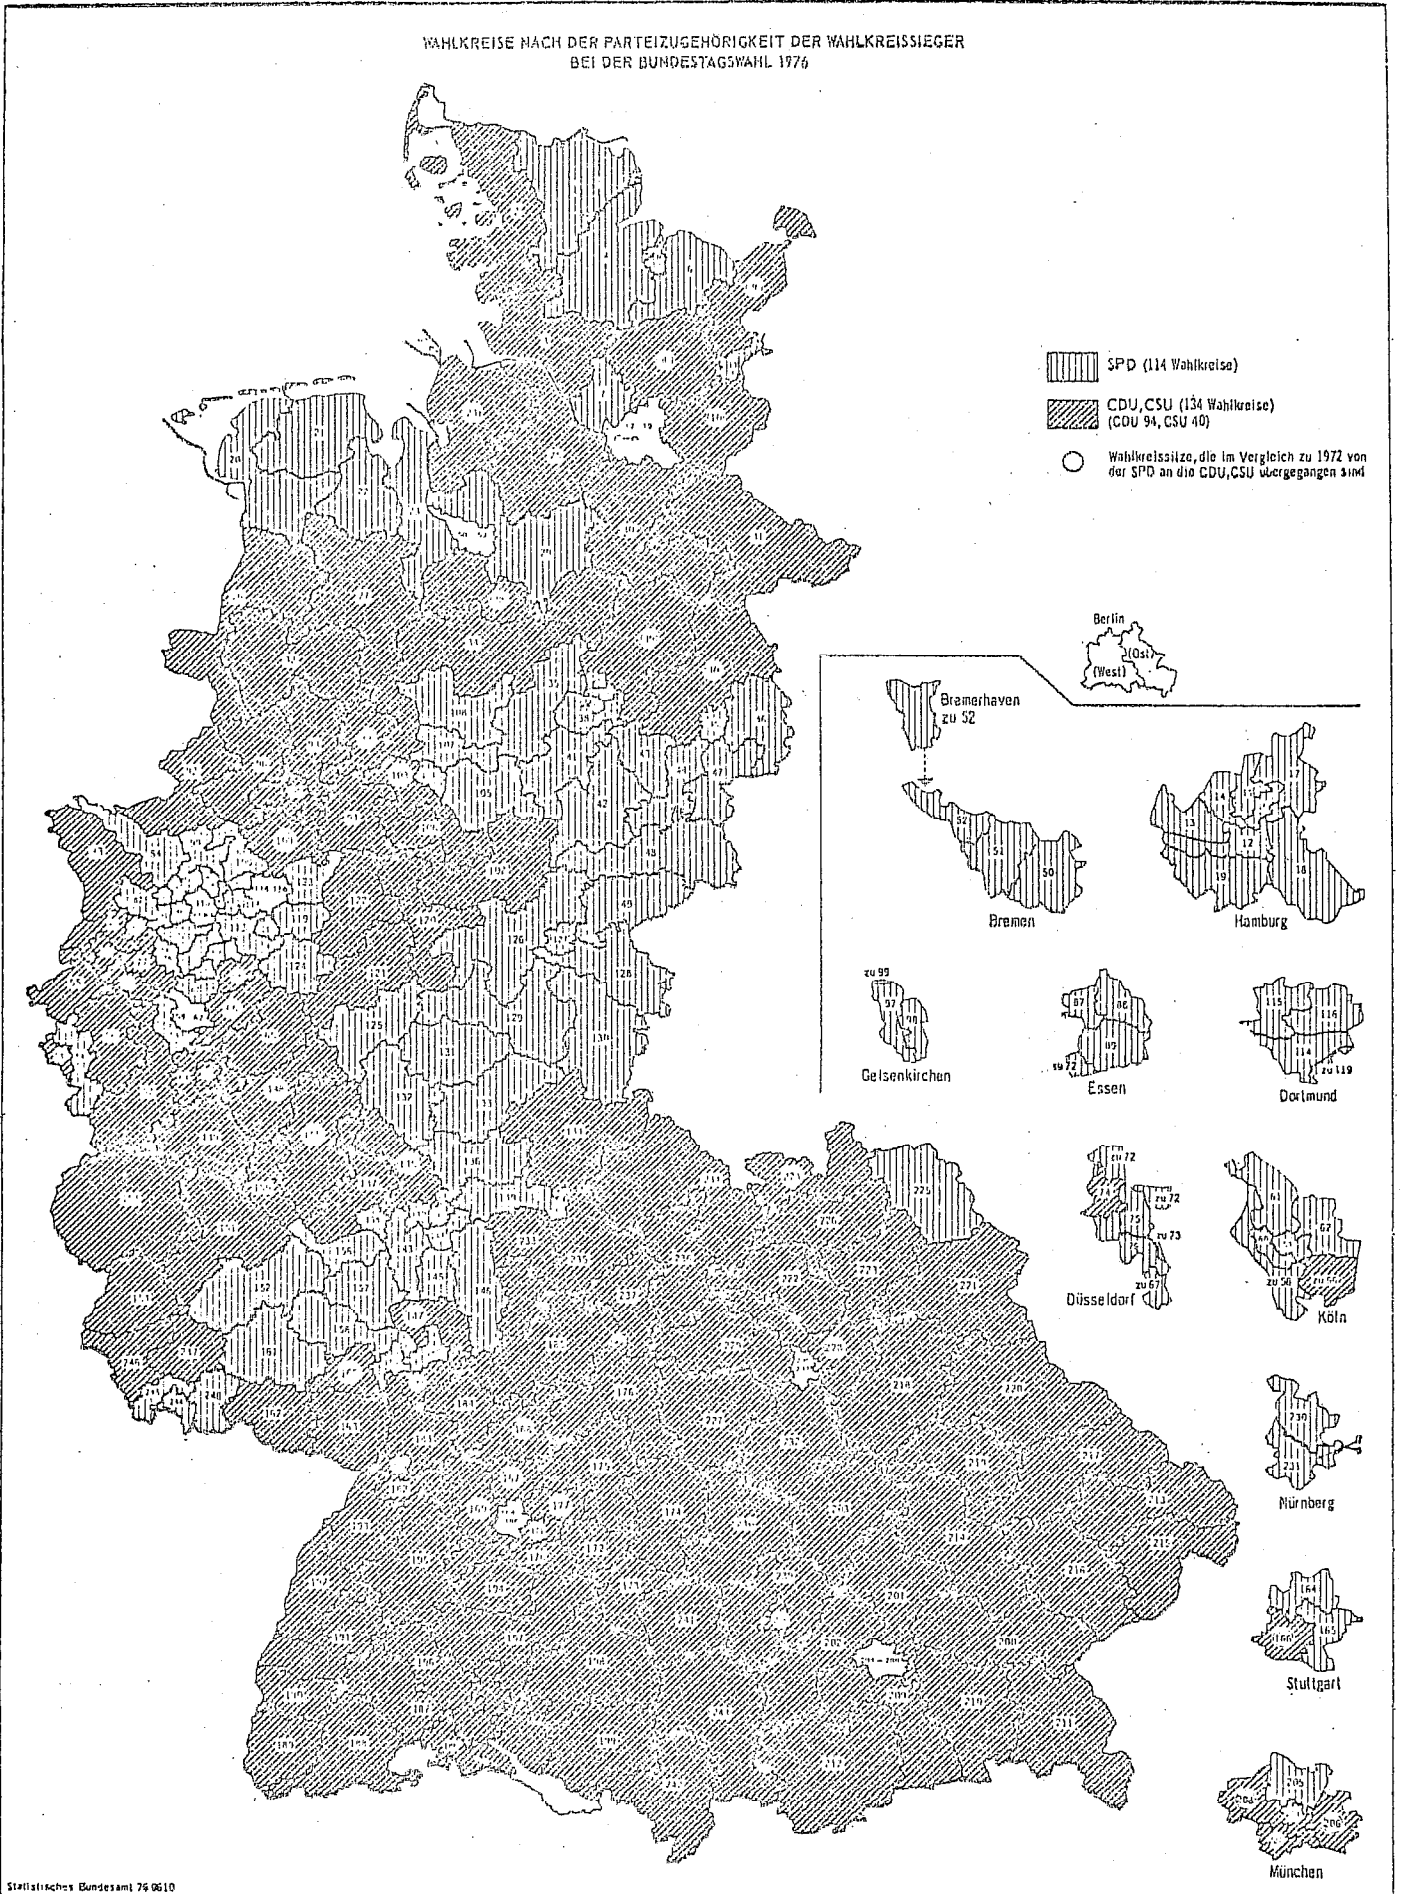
WAHLKREISE NACH DER PARTEIZUGEHÖRIGKEIT DER WAHLKREISSIEGER
BEI DER BUNDESTAGSWAHL 1976

SPD (114 Wahlkreise)

CDU,CSU (134 Wahlkreise)
(CDU 94, CSU 40)

Wahlkreissitze, die im Vergleich zu 1972 von der SPD an die CDU,CSU übergegangen sind

Berlin
(Ost)
(West)

Bremerhaven
zu 52

52
51
50
Bremen

17
14
15
13
12
19
18
Hamburg

zu 99
97
98
Gelsenkirchen

87
88
89
zu 72
Essen

115
116
114
zu 119
Dortmund

zu 72
74
zu 72
75
zu 73
zu 67
Düsseldorf

61
62
60
zu 56
zu 56
Köln

230
231
Nürnberg

164
165
166
Stuttgart

205
206
München

225

Statistisches Bundesamt 76 0610